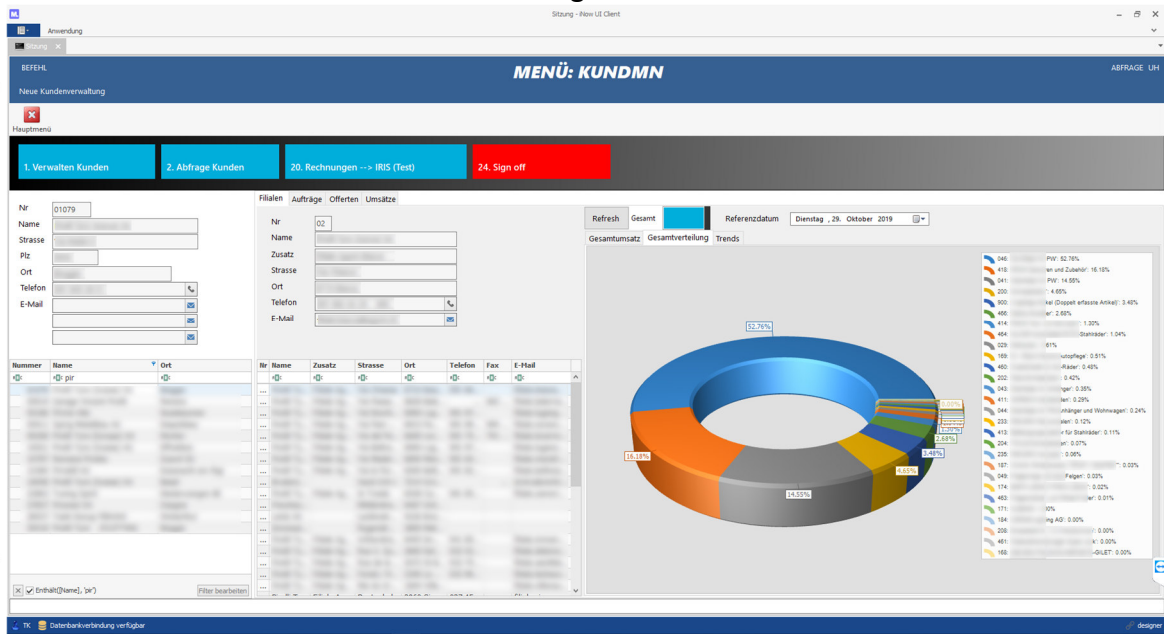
Sitzung - iNow UI Client

Anwendung

Sitzung

BEFEHL

MENÜ: KUNDMN

ABFRAGE UH

Neue Kundenverwaltung

Hauptmenü

1. Verwalten Kunden

2. Abfrage Kunden

20. Rechnungen --> IRIS (Test)

24. Sign off

Nr 01079

Name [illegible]

Strasse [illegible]

Plz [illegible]

Ort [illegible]

Telefon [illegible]

E-Mail

Filialen | Aufträge | Offerten | Umsätze

Nr 02

Name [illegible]

Zusatz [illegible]

Strasse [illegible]

Ort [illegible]

Telefon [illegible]

E-Mail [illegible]

Refresh | Gesamt

Referenzdatum Dienstag , 29. Oktober 2019

Gesamtumsatz | Gesamtverteilung | Trends

| Nummer | Name | Ort |
|---|---|---|
| | pir | |

Enthält([Name], 'pir')

Filter bearbeiten

| Nr | Name | Zusatz | Strasse | Ort | Telefon | Fax | E-Mail |
|---|---|---|---|---|---|---|---|

52,76%

16,18%

14,55%

4,65%

3,48%

2,68%

1,30%

0,00%

046: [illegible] PW: 52.76%
418: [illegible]en und Zubehör: 16.18%
041: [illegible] PW: 14.55%
200: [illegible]: 4.65%
900: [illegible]kel (Doppelt erfasste Artikel): 3.48%
466: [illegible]der: 2.68%
414: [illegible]: 1.30%
464: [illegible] Stahlräder: 1.04%
029: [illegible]61%
169: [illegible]utopflege: 0.51%
460: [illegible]-Räder: 0.48%
202: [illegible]: 0.42%
043: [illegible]nger: 0.35%
411: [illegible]len: 0.29%
044: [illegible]hänger und Wohnwagen: 0.24%
233: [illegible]len: 0.12%
413: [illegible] für Stahlräder: 0.11%
204: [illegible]: 0.07%
235: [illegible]: 0.06%
187: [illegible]: 0.03%
049: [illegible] Felgen: 0.03%
174: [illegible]: 0.02%
463: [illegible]der: 0.01%
171: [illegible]0%
184: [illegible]ing AG: 0.00%
208: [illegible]: 0.00%
461: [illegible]k: 0.00%
168: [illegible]-GILET: 0.00%

TK | Datenbankverbindung verfügbar

designer